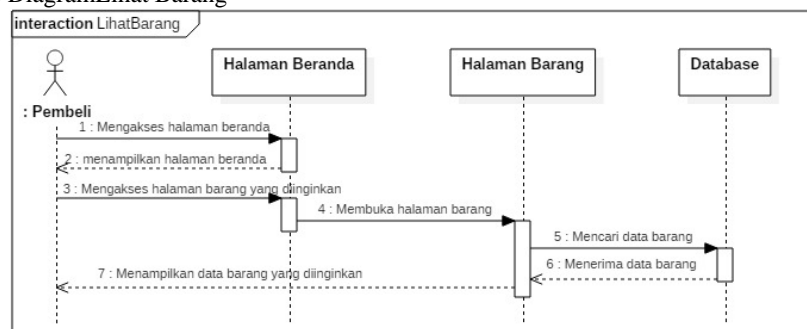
DiagramLihat Barang

interaction LihatBarang

: Pembeli

Halaman Beranda

Halaman Barang

Database

1 : Mengakses halaman beranda

2 : menampilkan halaman beranda

3 : Mengakses halaman barang yang diinginkan

4 : Membuka halaman barang

5 : Mencari data barang

6 : Menerima data barang

7 : Menampilkan data barang yang diinginkan